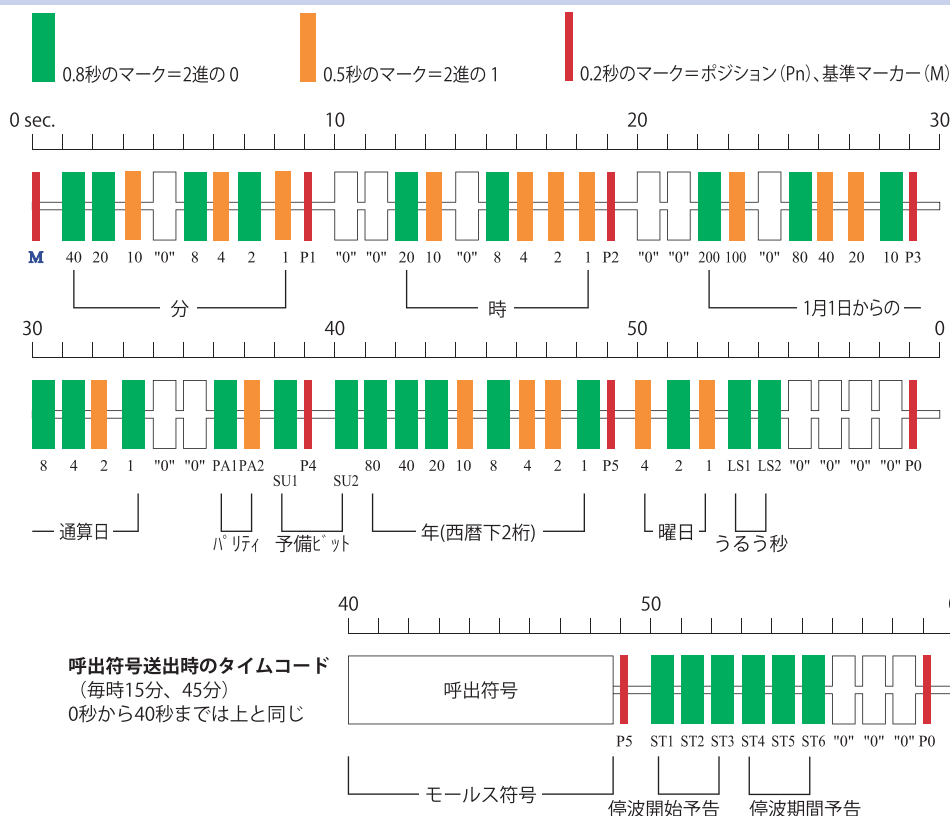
0.8秒のマーク＝2進の 0
0.5秒のマーク＝2進の 1
0.2秒のマーク＝ポジション（Pn）、基準マーカー（M）

0 sec. 10 20 30

M 40 20 10 "0" 8 4 2 1 P1 "0" "0" 20 10 "0" 8 4 2 1 P2 "0" "0" 200 100 "0" 80 40 20 10 P3

分
時
1月1日からの一

30 40 50 0

8 4 2 1 "0" "0" PA1 PA2 P4 80 40 20 10 8 4 2 1 P5 4 2 1 LS1 LS2 "0" "0" "0" "0" P0
SU1 SU2

一 通算日
パリティ
予備ビット
年(西暦下2桁)
曜日
うるう秒

40 50

呼出符号送出時のタイムコード
（毎時15分、45分）
0秒から40秒までは上と同じ

呼出符号

P5 ST1 ST2 ST3 ST4 ST5 ST6 "0" "0" "0" P0

モールス符号
停波開始予告
停波期間予告